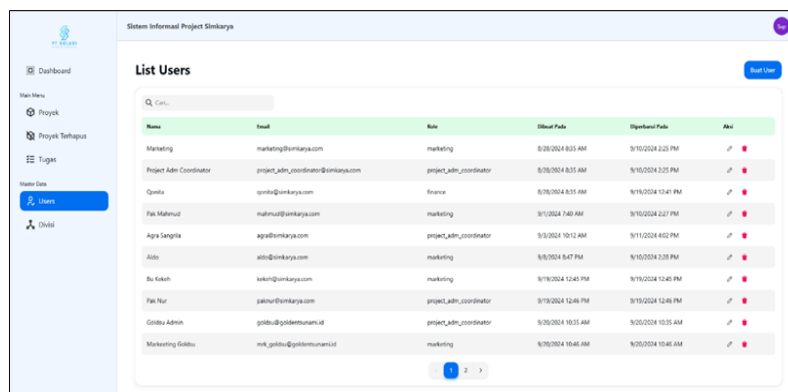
PT GOLDEN

Sistem Informasi Project Simkarya

Sup

Dashboard

Main Menu

Proyek

Proyek Terhapus

Tugas

Master Data

Users

Divisi

List Users

Buat User

Cari...

| Nama | Email | Role | Dibuat Pada | Diperbarui Pada | Aksi |
|---|---|---|---|---|---|
| Marketing | marketing@simkarya.com | marketing | 8/28/2024 8:35 AM | 9/10/2024 2:25 PM | |
| Project Adm Coordinator | project_adm_coordinator@simkarya.com | project_adm_coordinator | 8/28/2024 8:35 AM | 9/10/2024 2:25 PM | |
| Qonita | qonita@simkarya.com | finance | 8/28/2024 8:35 AM | 9/19/2024 12:41 PM | |
| Pak Mahmud | mahmud@simkarya.com | marketing | 9/1/2024 7:40 AM | 9/10/2024 2:27 PM | |
| Agra Sangrila | agra@simkarya.com | project_adm_coordinator | 9/3/2024 10:12 AM | 9/11/2024 4:02 PM | |
| Aldo | aldo@simkarya.com | marketing | 9/8/2024 8:47 PM | 9/10/2024 2:28 PM | |
| Bu Kokoh | kokoh@simkarya.com | marketing | 9/19/2024 12:45 PM | 9/19/2024 12:45 PM | |
| Pak Nur | paknur@simkarya.com | project_adm_coordinator | 9/19/2024 12:46 PM | 9/19/2024 12:46 PM | |
| Goldsu Admin | goldsu@goldentsunami.id | project_adm_coordinator | 9/20/2024 10:35 AM | 9/20/2024 10:35 AM | |
| Marketing Goldsu | mrk_goldsu@goldentsunami.id | marketing | 9/20/2024 10:46 AM | 9/20/2024 10:46 AM | |

< 1 2 >